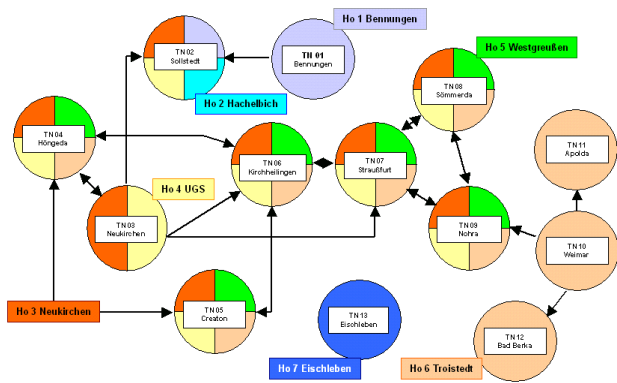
Ho 1 Bennungen

TN 02
Sollstedt

TN 01
Bennungen

Ho 2 Hachelbich

Ho 5 Westgreußen

TN 08
Sömmerda

TN 04
Höngeda

TN 06
Kirchheilingen

TN 07
Straußfurt

TN 11
Apolda

Ho 4 UGS

TN 03
Neukirchen

TN 09
Nohra

TN 10
Weimar

TN 05
Creaton

TN 13
Eischleben

TN 12
Bad Berka

Ho 3 Neukirchen

Ho 7 Eischleben

Ho 6 Troistedt